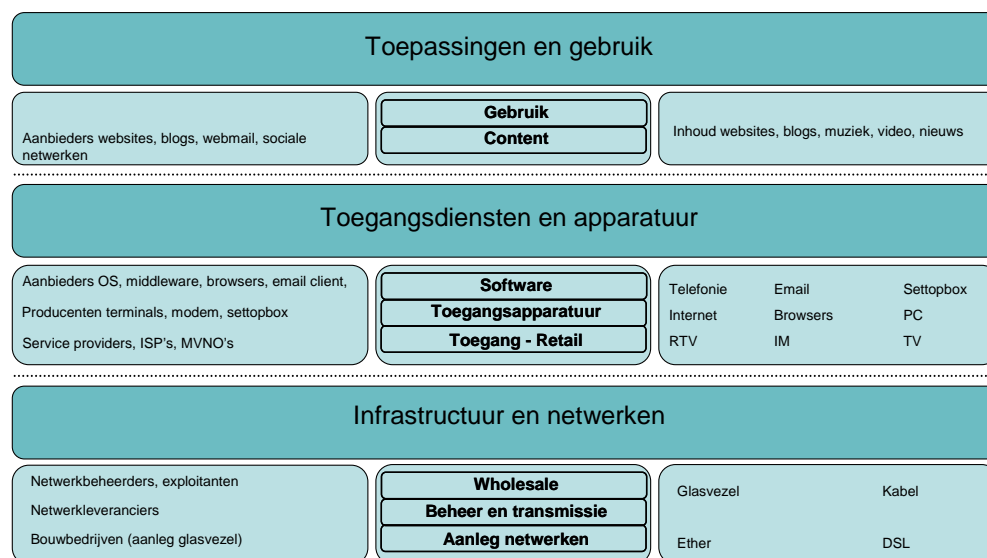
Toepassingen en gebruik

Aanbieders websites, blogs, webmail, sociale netwerken

Gebruik

Content

Inhoud websites, blogs, muziek, video, nieuws

Toegangsdiensten en apparatuur

Aanbieders OS, middleware, browsers, email client,

Producenten terminals, modem, settopbox

Service providers, ISP's, MVNO's

Software

Toegangsapparatuur

Toegang - Retail

| Telefonie | Email | Settopbox |
|---|---|---|
| Internet | Browsers | PC |
| RTV | IM | TV |

Infrastructuur en netwerken

Netwerkbeheerders, exploitanten

Netwerkleveranciers

Bouwbedrijven (aanleg glasvezel)

Wholesale

Beheer en transmissie

Aanleg netwerken

| Glasvezel | Kabel |
|---|---|
| Ether | DSL |